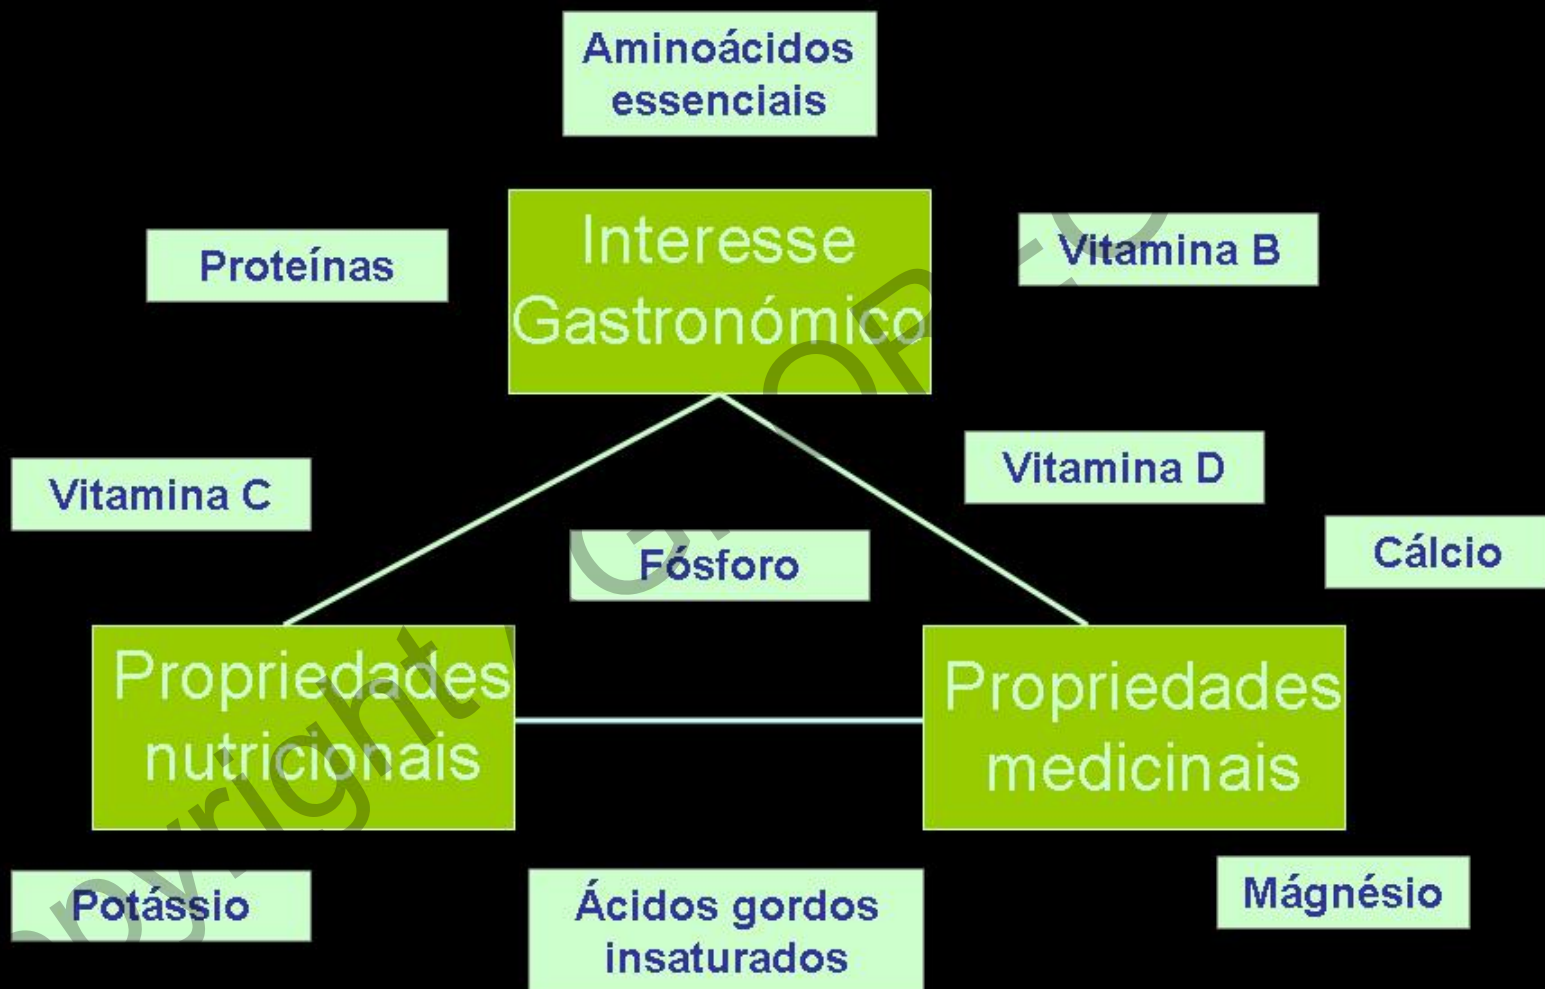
Aminoácidos essenciais

Proteínas

Interesse Gastronómico

Vitamina B

Vitamina C

Vitamina D

Fósforo

Cálcio

Propriedades nutricionais

Propriedades medicinais

Potássio

Ácidos gordos insaturados

Mágnésio

Copyright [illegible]